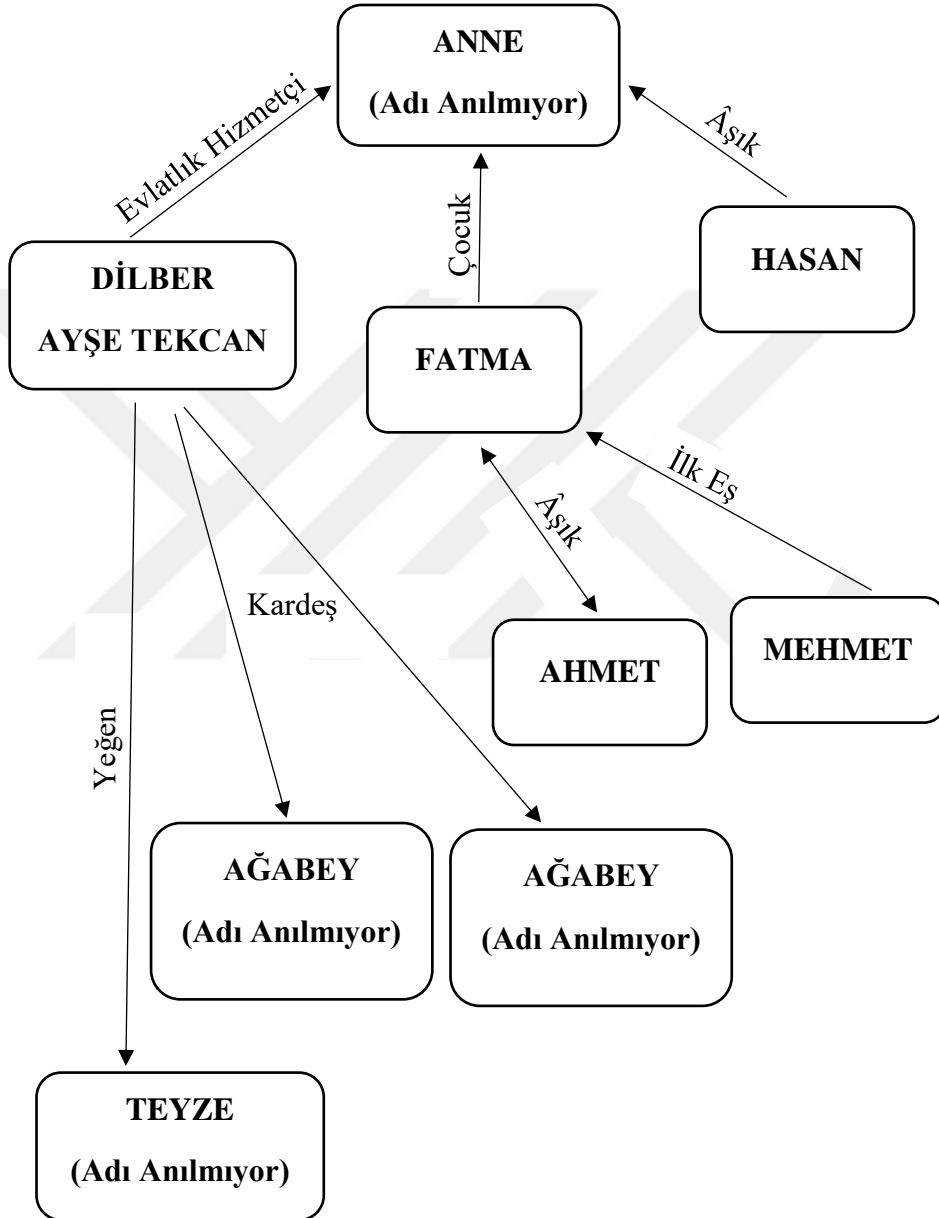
ANNE
(Adı Anılmıyor)

Evlatlık Hizmetçi

Âşık

Çocuk

HASAN

DİLBER
AYŞE TEKCAN

FATMA

İlk Eş

Âşık

Kardeş

AHMET

MEHMET

Yeğen

AĞABEY
(Adı Anılmıyor)

AĞABEY
(Adı Anılmıyor)

TEYZE
(Adı Anılmıyor)